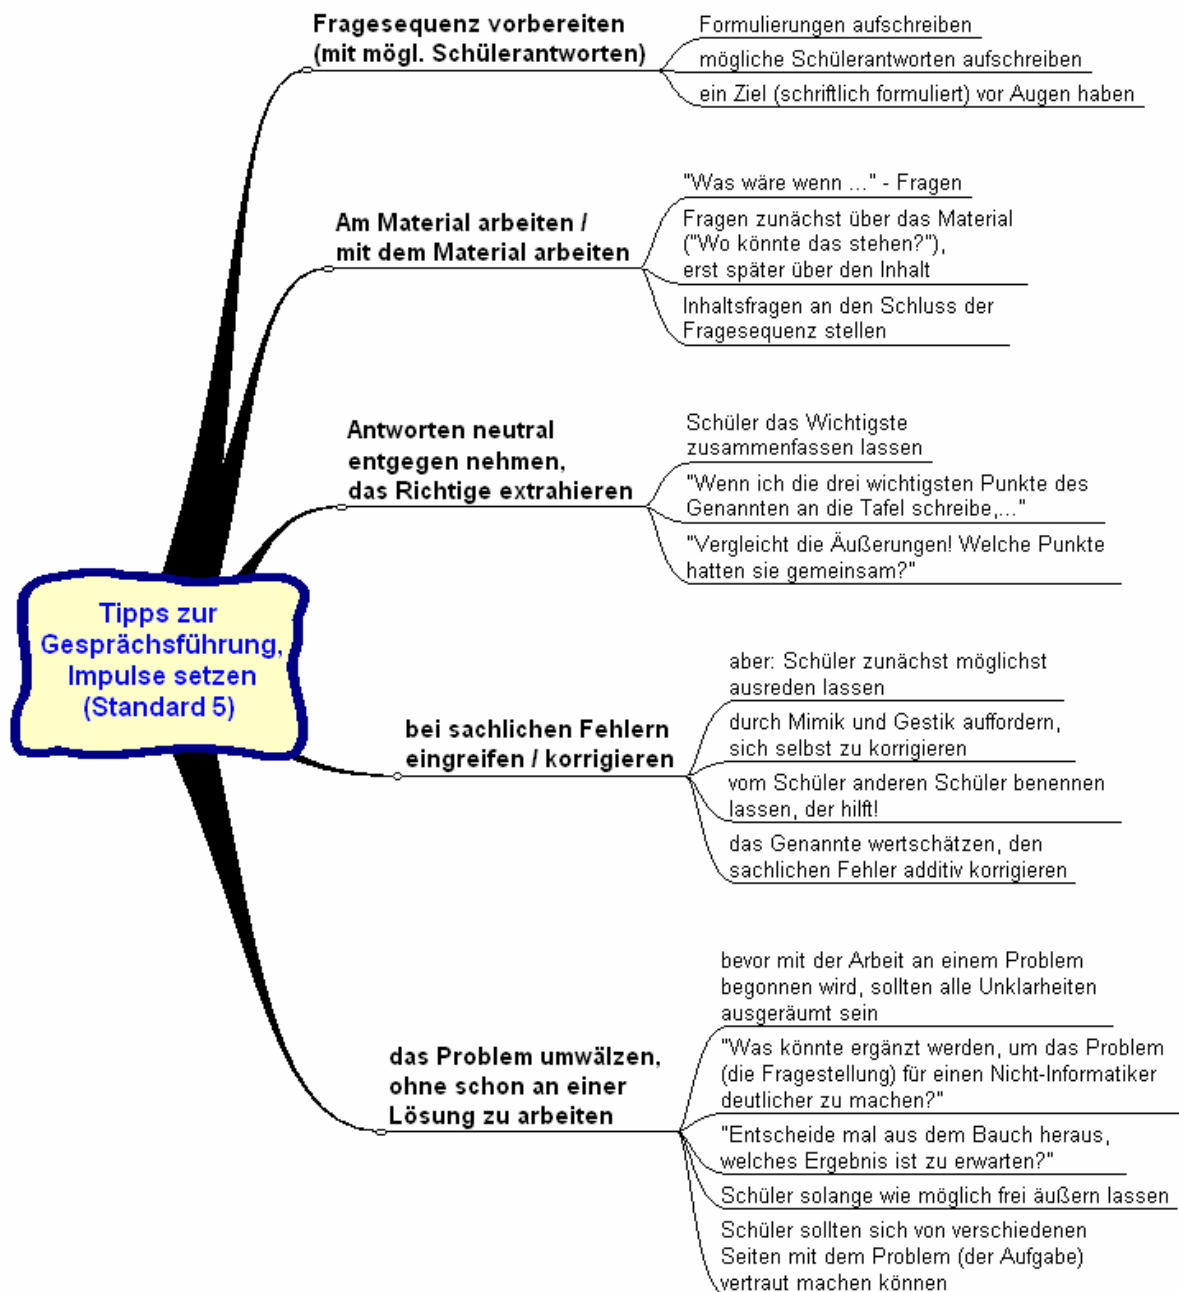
Tipps zur Gesprächsführung, Impulse setzen (Standard 5)

Fragesequenz vorbereiten (mit mögl. Schülerantworten)

Formulierungen aufschreiben

mögliche Schülerantworten aufschreiben

ein Ziel (schriftlich formuliert) vor Augen haben

Am Material arbeiten / mit dem Material arbeiten

"Was wäre wenn ..." - Fragen

Fragen zunächst über das Material ("Wo könnte das stehen?"), erst später über den Inhalt

Inhaltsfragen an den Schluss der Fragesequenz stellen

Antworten neutral entgegen nehmen, das Richtige extrahieren

Schüler das Wichtigste zusammenfassen lassen

"Wenn ich die drei wichtigsten Punkte des Genannten an die Tafel schreibe,..."

"Vergleicht die Äußerungen! Welche Punkte hatten sie gemeinsam?"

bei sachlichen Fehlern eingreifen / korrigieren

aber: Schüler zunächst möglichst ausreden lassen

durch Mimik und Gestik auffordern, sich selbst zu korrigieren

vom Schüler anderen Schüler benennen lassen, der hilft!

das Genannte wertschätzen, den sachlichen Fehler additiv korrigieren

das Problem umwälzen, ohne schon an einer Lösung zu arbeiten

bevor mit der Arbeit an einem Problem begonnen wird, sollten alle Unklarheiten ausgeräumt sein

"Was könnte ergänzt werden, um das Problem (die Fragestellung) für einen Nicht-Informatiker deutlicher zu machen?"

"Entscheide mal aus dem Bauch heraus, welches Ergebnis ist zu erwarten?"

Schüler solange wie möglich frei äußern lassen

Schüler sollten sich von verschiedenen Seiten mit dem Problem (der Aufgabe) vertraut machen können